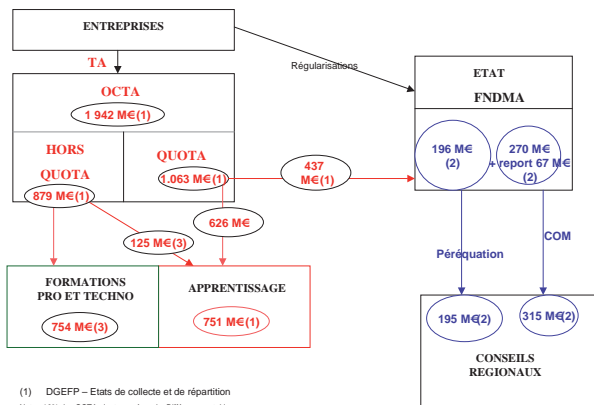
ENTREPRISES

TA

Régularisations

ETAT

FNDMA

OCTA

1 942 M€(1)

HORS QUOTA

879 M€(1)

QUOTA

1 063 M€(1)

437 M€(1)

196 M€ (2)

270 M€ + report 67 M€ (2)

626 M€

125 M€(3)

Péréquation

COM

FORMATIONS PRO ET TECHNO

754 M€(3)

APPRENTISSAGE

751 M€(1)

195 M€(2)

315 M€(2)

CONSEILS REGIONAUX

(1) DGEFP – Etats de collecte et de répartition

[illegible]